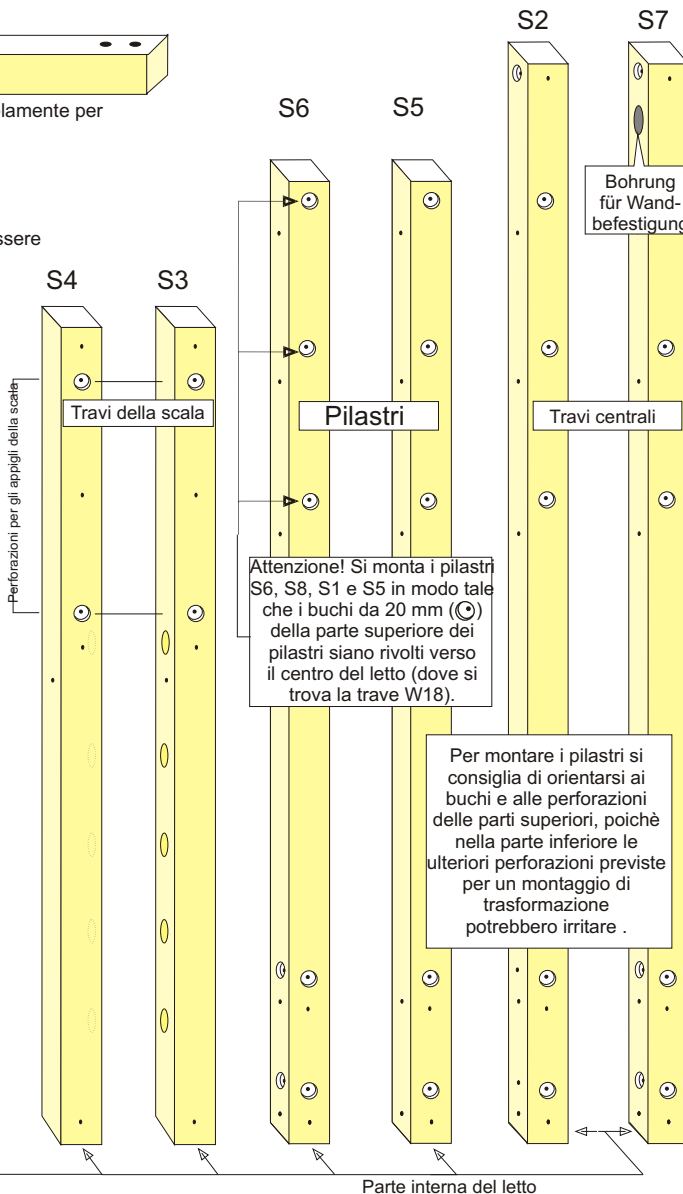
lamente per

ssere

S2

S7

S6

S5

Bohrung für Wand-befestigung

S4

S3

Perforazioni per gli appigli della scala

Travi della scala

Pilastri

Travi centrali

Attenzione! Si monta i pilastri S6, S8, S1 e S5 in modo tale che i buchi da 20 mm (⊙) della parte superiore dei pilastri siano rivolti verso il centro del letto (dove si trova la trave W18).

Per montare i pilastri si consiglia di orientarsi ai buchi e alle perforazioni delle parti superiori, poichè nella parte inferiore le ulteriori perforazioni previste per un montaggio di trasformazione potrebbero irritare .

Parte interna del letto